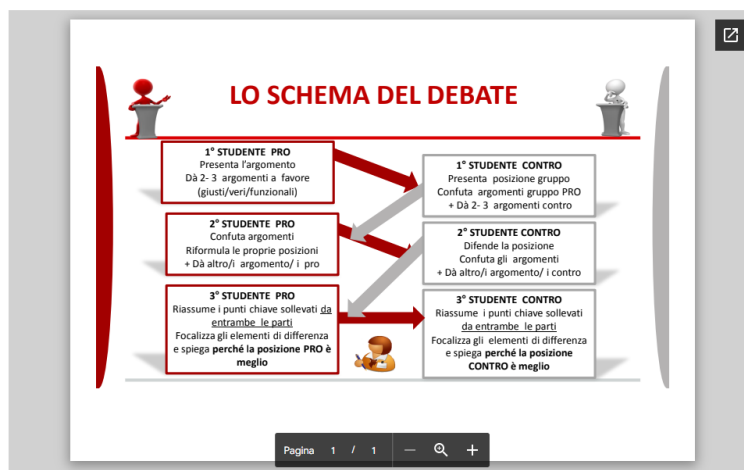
LO SCHEMA DEL DEBATE

1° STUDENTE PRO
Presenta l'argomento
Dà 2- 3 argomenti a favore (giusti/veri/funzionali)

1° STUDENTE CONTRO
Presenta posizione gruppo
Confuta argomenti gruppo PRO
+ Dà 2- 3 argomenti contro

2° STUDENTE PRO
Confuta argomenti
Riformula le proprie posizioni
+ Dà altro/i argomento/ i pro

2° STUDENTE CONTRO
Difende la posizione
Confuta gli argomenti
+ Dà altro/i argomento/ i contro

3° STUDENTE PRO
Riassume i punti chiave sollevati da entrambe le parti
Focalizza gli elementi di differenza e spiega **perché la posizione PRO è meglio**

3° STUDENTE CONTRO
Riassume i punti chiave sollevati da entrambe le parti
Focalizza gli elementi di differenza e spiega **perché la posizione CONTRO è meglio**

Pagina 1 / 1